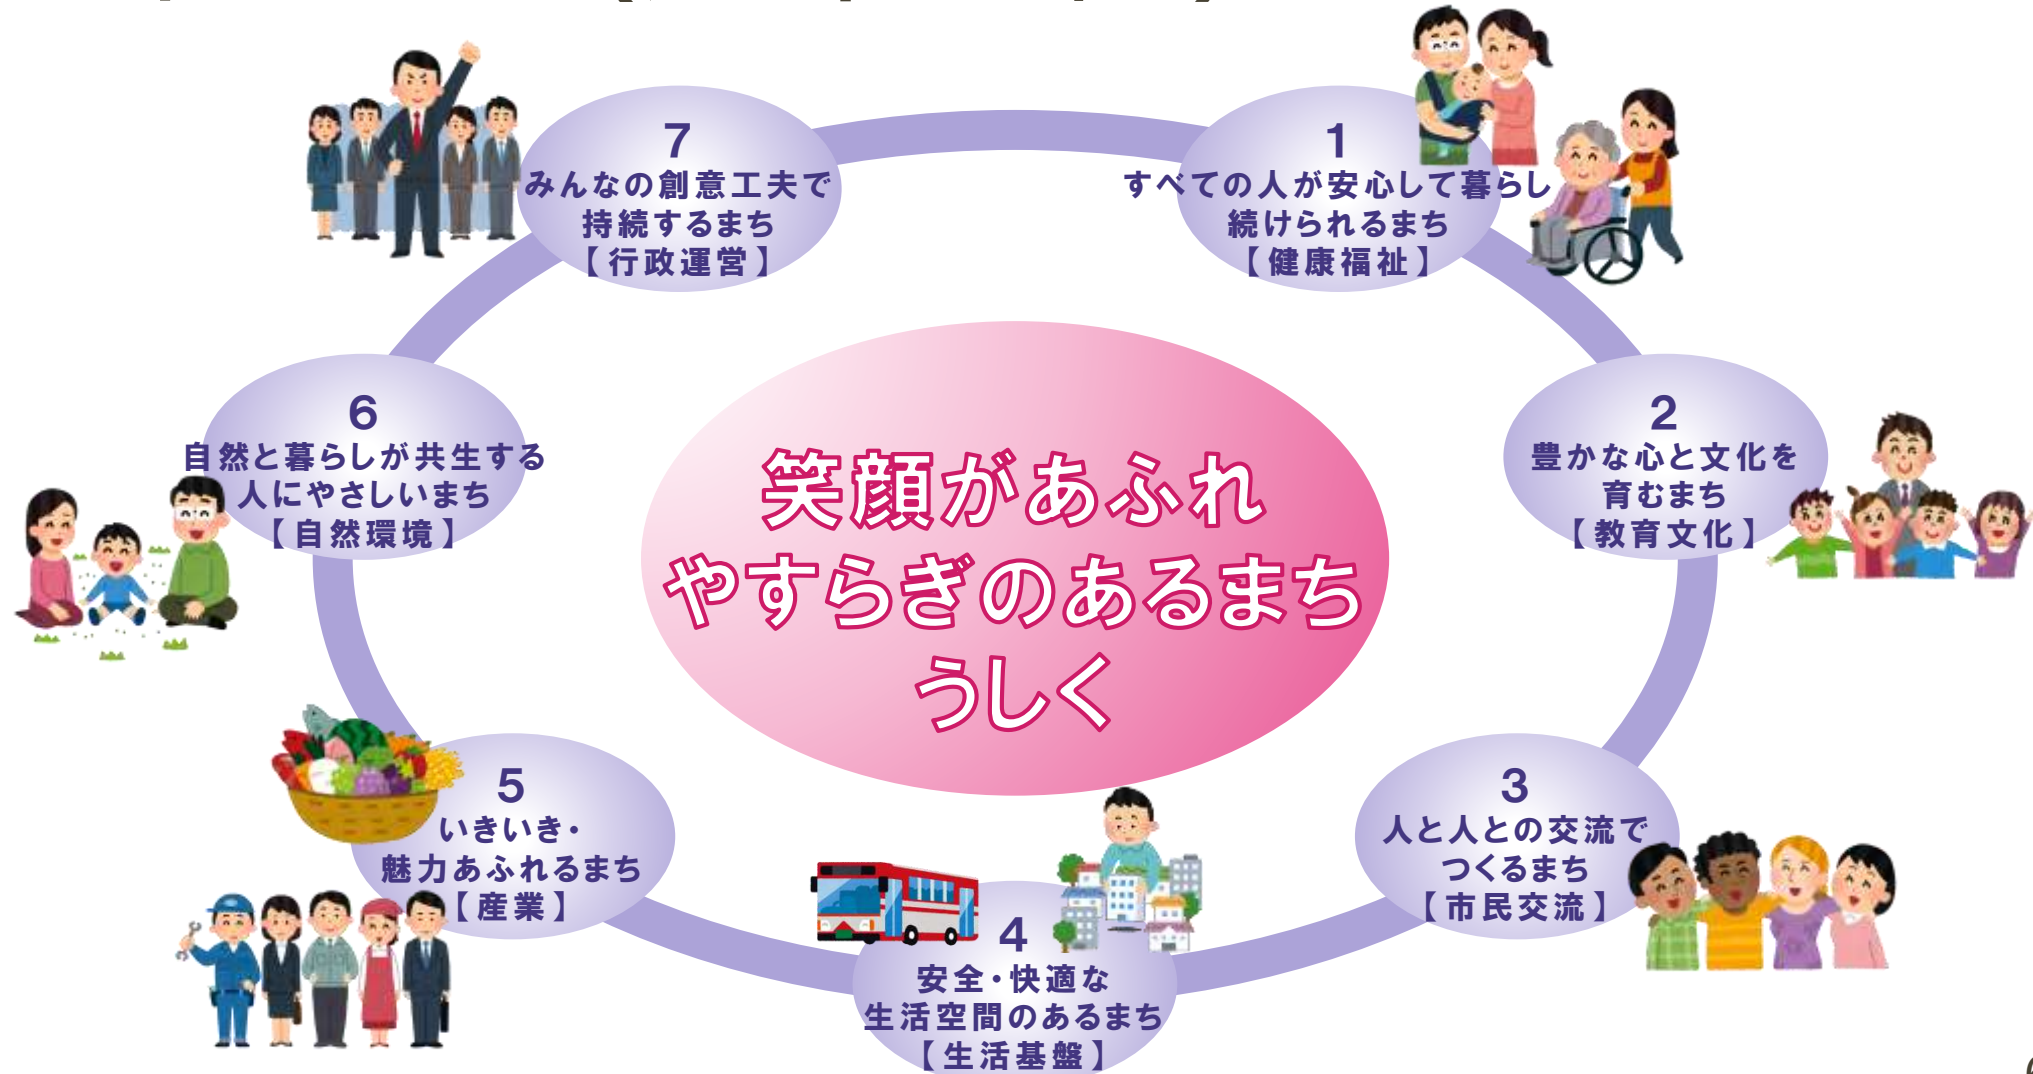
笑顔があふれ
やすらぎのあるまち
うしく

1
すべての人が安心して暮らし続けられるまち
【健康福祉】

2
豊かな心と文化を育むまち
【教育文化】

3
人と人との交流でつくるまち
【市民交流】

4
安全・快適な生活空間のあるまち
【生活基盤】

5
いきいき・魅力あふれるまち
【産業】

6
自然と暮らしが共生する人にやさしいまち
【自然環境】

7
みんなの創意工夫で持続するまち
【行政運営】